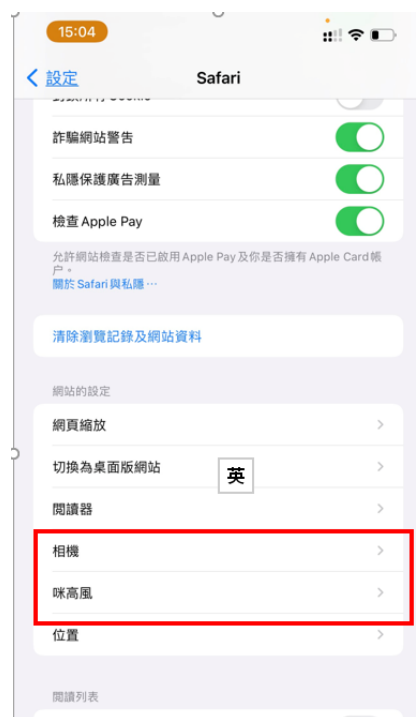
15:04

設定 Safari

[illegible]

詐騙網站警告

私隱保護廣告測量

檢查 Apple Pay

允許網站檢查是否已啟用 Apple Pay 及你是否擁有 Apple Card 帳戶
關於 Safari 與私隱⋯

清除瀏覽記錄及網站資料

網站的設定

網頁縮放

切換為桌面版網站

英

閱讀器

相機

咪高風

位置

閱讀列表